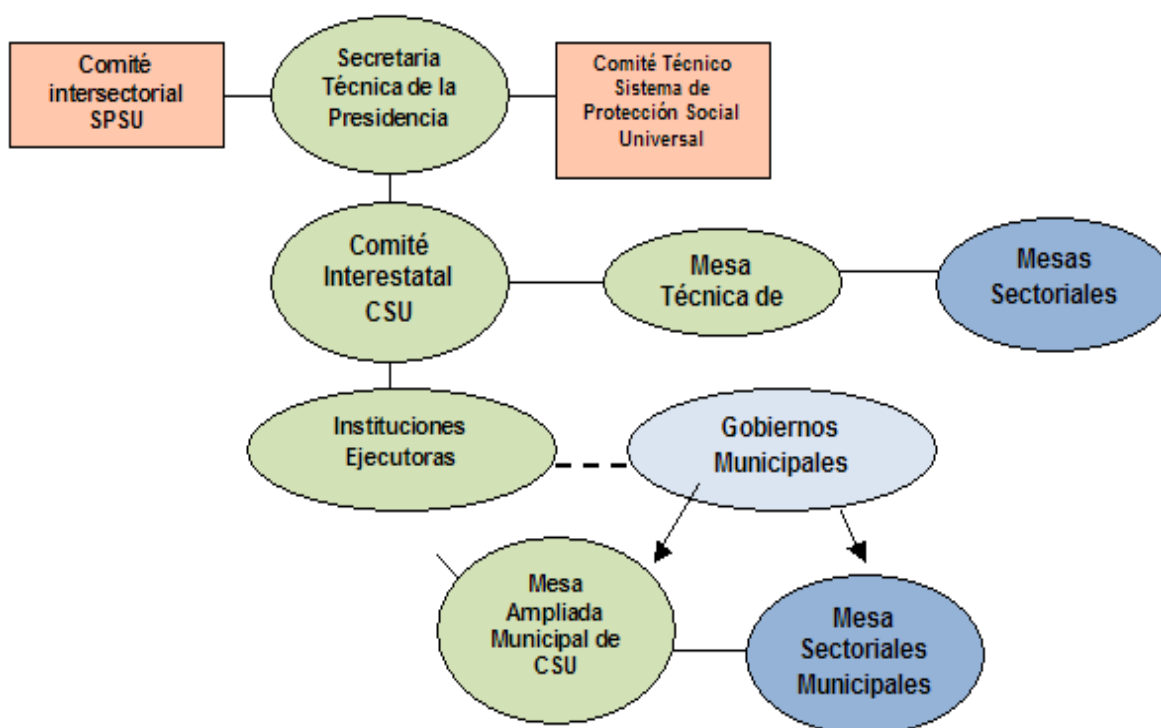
Comité intersectorial SPSU

Secretaria Técnica de la Presidencia

Comité Técnico Sistema de Protección Social Universal

Comité Interestatal CSU

Mesa Técnica de

Mesas Sectoriales

Instituciones Ejecutoras

Gobiernos Municipales

Mesa Ampliada Municipal de CSU

Mesa Sectoriales Municipales